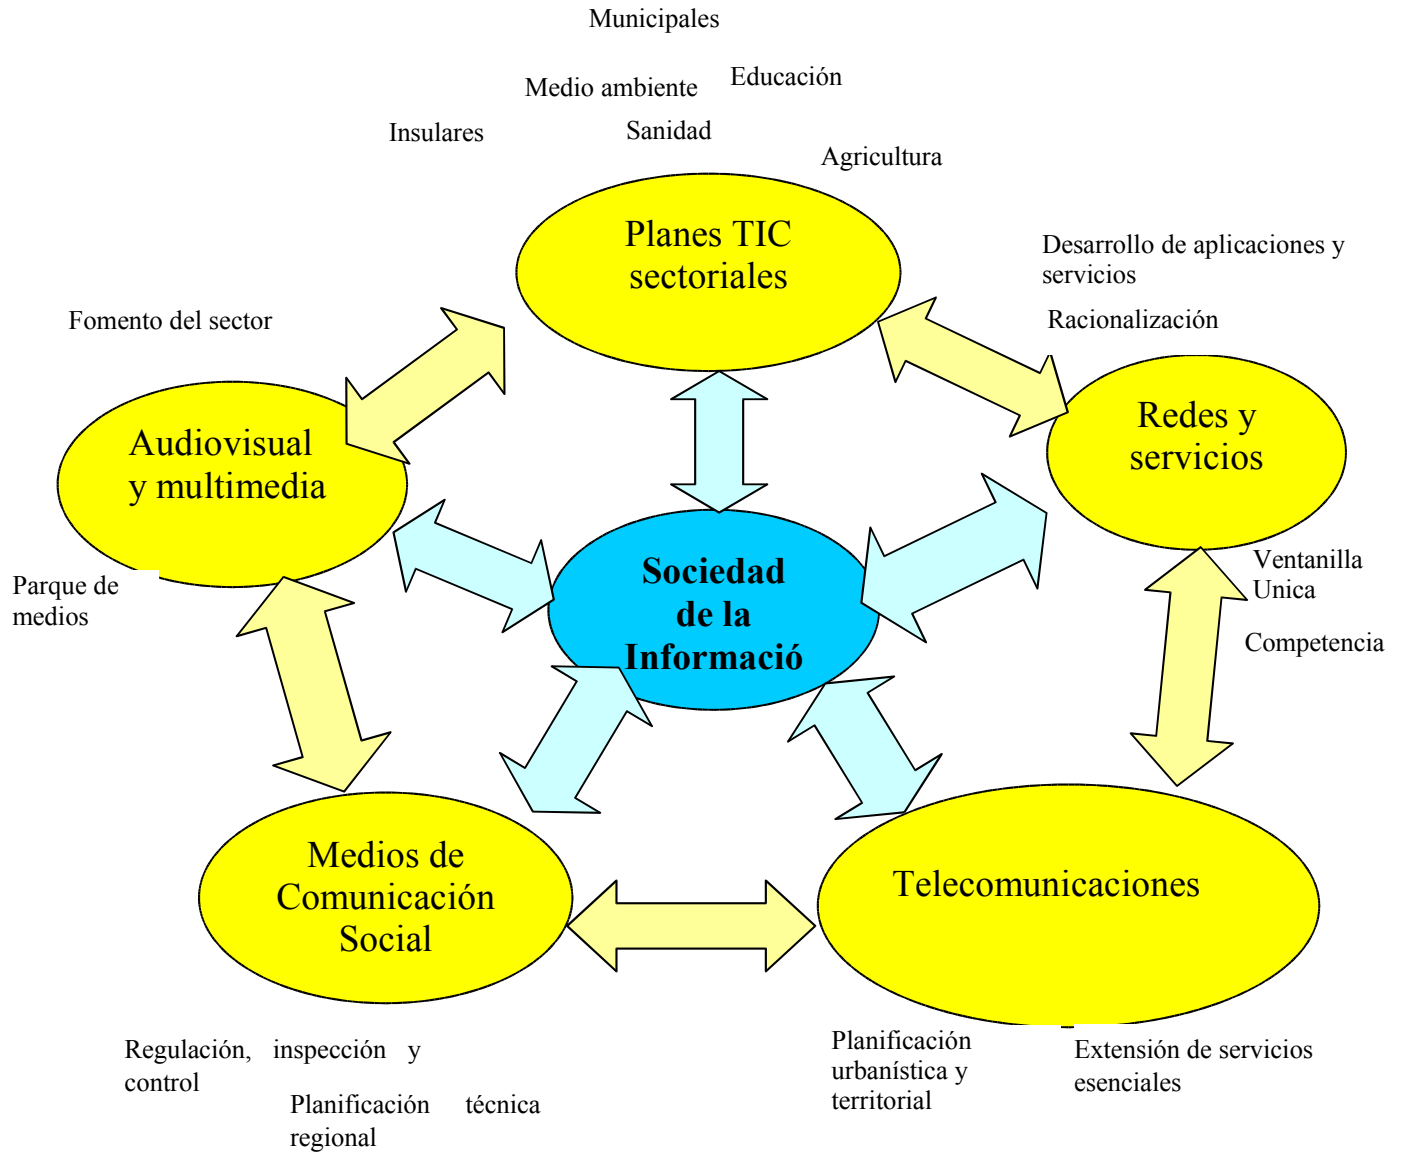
Municipales

Medio ambiente

Educación

Insulares

Sanidad

Agricultura

Planes TIC sectoriales

Desarrollo de aplicaciones y servicios

Racionalización

Fomento del sector

Audiovisual y multimedia

Redes y servicios

Sociedad de la Informació

Parque de medios

Ventanilla Unica

Competencia

Medios de Comunicación Social

Telecomunicaciones

Regulación, inspección y control

Planificación técnica regional

Planificación urbanística y territorial

Extensión de servicios esenciales